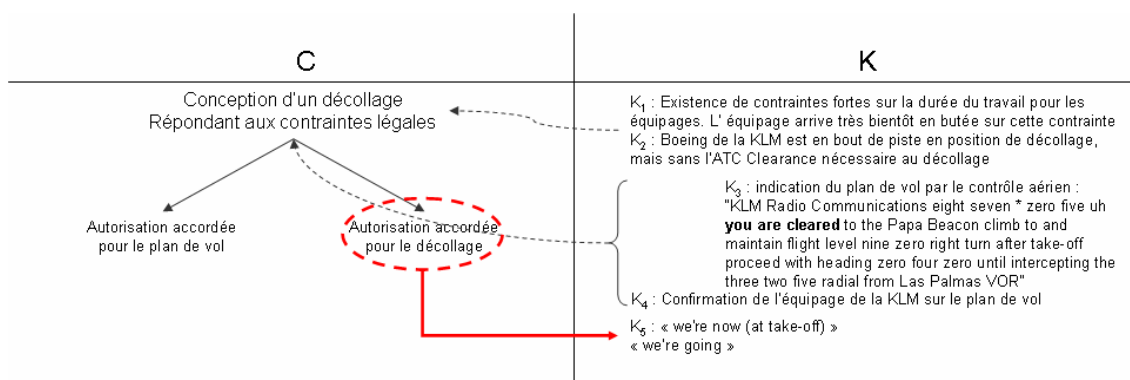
C

K

Conception d'un décollage
Répondant aux contraintes légales

Autorisation accordée pour le plan de vol

Autorisation accordée pour le décollage

$K_1$ : Existence de contraintes fortes sur la durée du travail pour les équipages. L' équipage arrive très bientôt en butée sur cette contrainte
$K_2$ : Boeing de la KLM est en bout de piste en position de décollage, mais sans l'ATC Clearance nécessaire au décollage

$K_3$ : indication du plan de vol par le contrôle aérien :
"KLM Radio Communications eight seven * zero five uh **you are cleared** to the Papa Beacon climb to and maintain flight level nine zero right turn after take-off proceed with heading zero four zero until intercepting the three two five radial from Las Palmas VOR"
$K_4$ : Confirmation de l'équipage de la KLM sur le plan de vol

$K_5$ : « we're now (at take-off) »
« we're going »